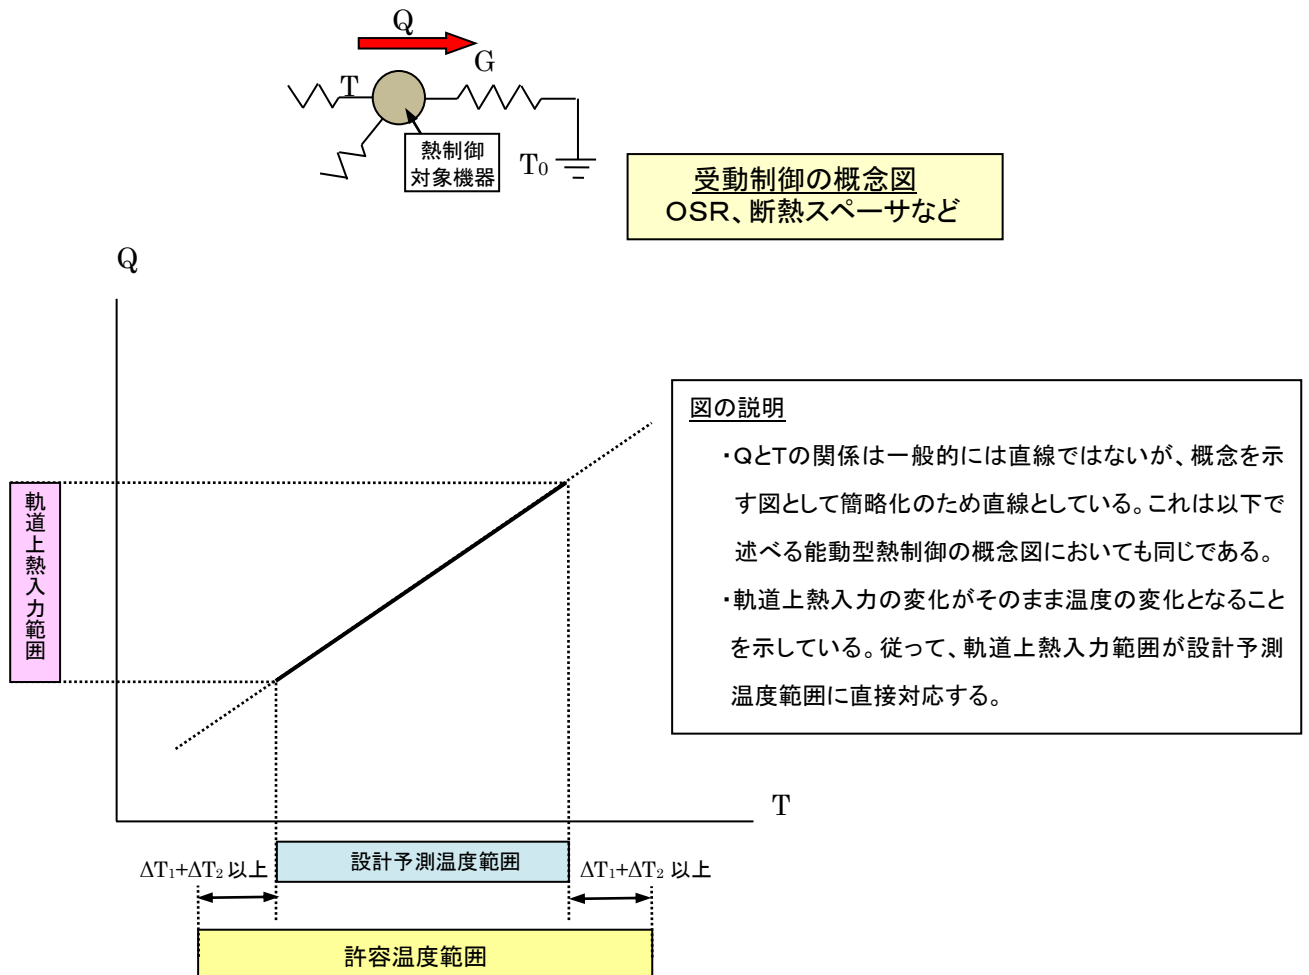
Q

G

T

熱制御
対象機器

$T_0$

受動制御の概念図
OSR、断熱スペーサなど

Q

軌道上熱入力範囲

図の説明

・QとTの関係は一般的には直線ではないが、概念を示す図として簡略化のため直線としている。これは以下で述べる能動型熱制御の概念図においても同じである。

・軌道上熱入力の変化がそのまま温度の変化となることを示している。従って、軌道上熱入力範囲が設計予測温度範囲に直接対応する。

T

$\Delta T_1+\Delta T_2$ 以上

設計予測温度範囲

$\Delta T_1+\Delta T_2$ 以上

許容温度範囲